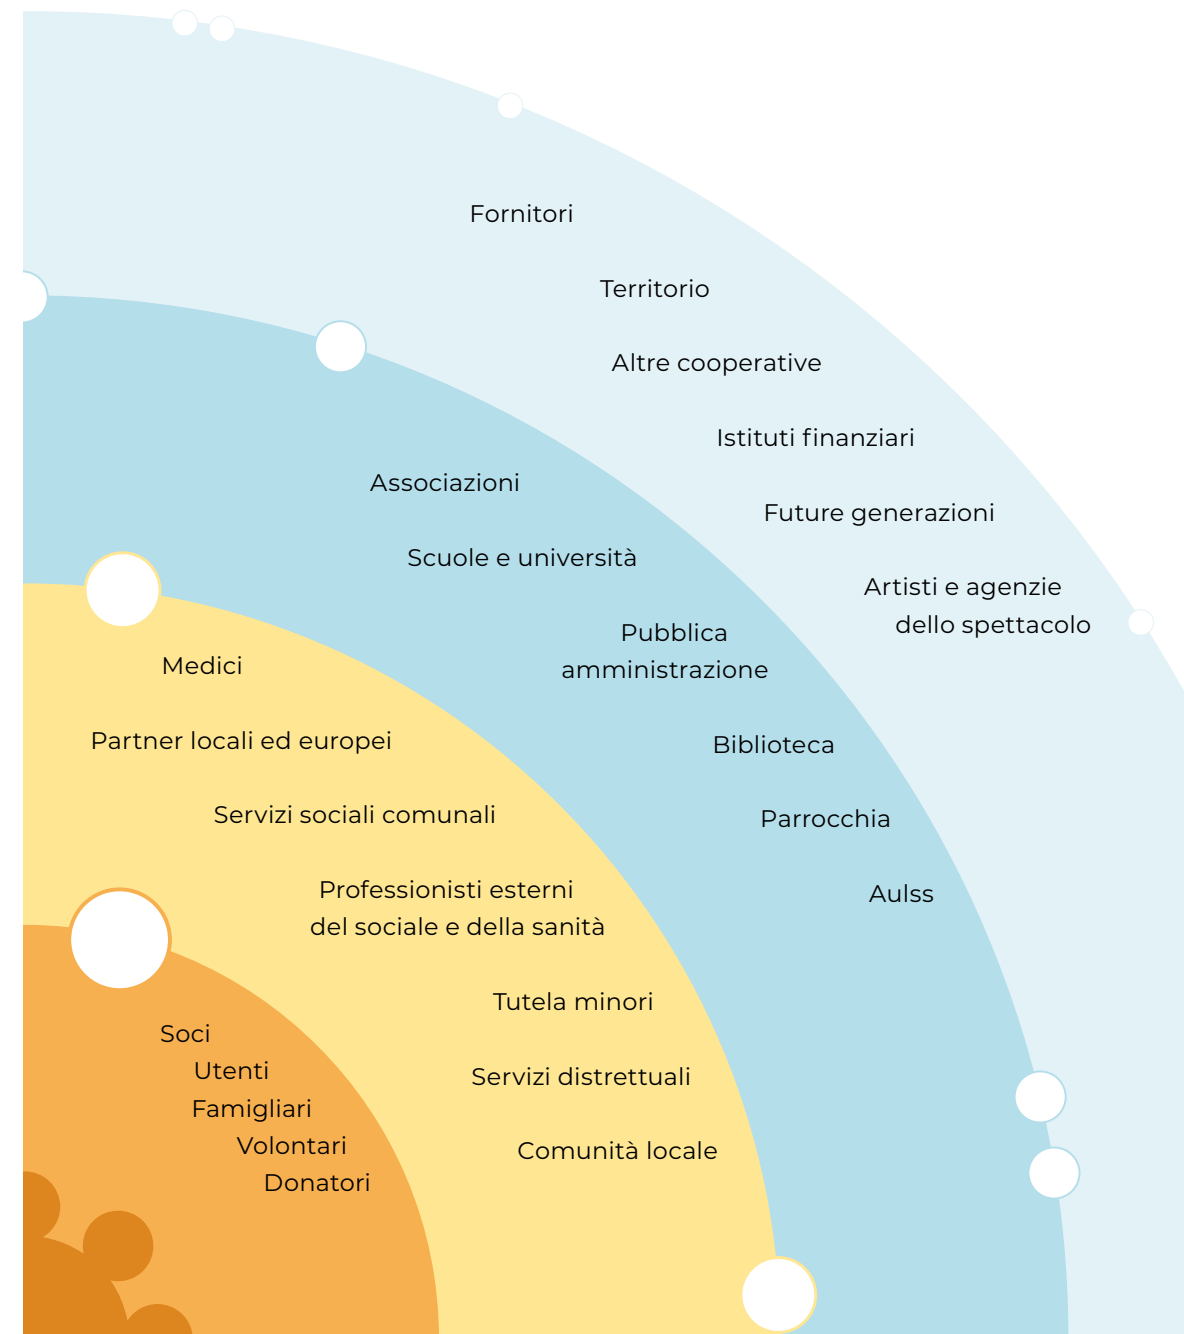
Fornitori

Territorio

Altre cooperative

Istituti finanziari

Future generazioni

Artisti e agenzie dello spettacolo

Associazioni

Scuole e università

Pubblica amministrazione

Biblioteca

Parrocchia

Aulss

Medici

Partner locali ed europei

Servizi sociali comunali

Professionisti esterni del sociale e della sanità

Tutela minori

Servizi distrettuali

Comunità locale

Soci

Utenti

Famigliari

Volontari

Donatori